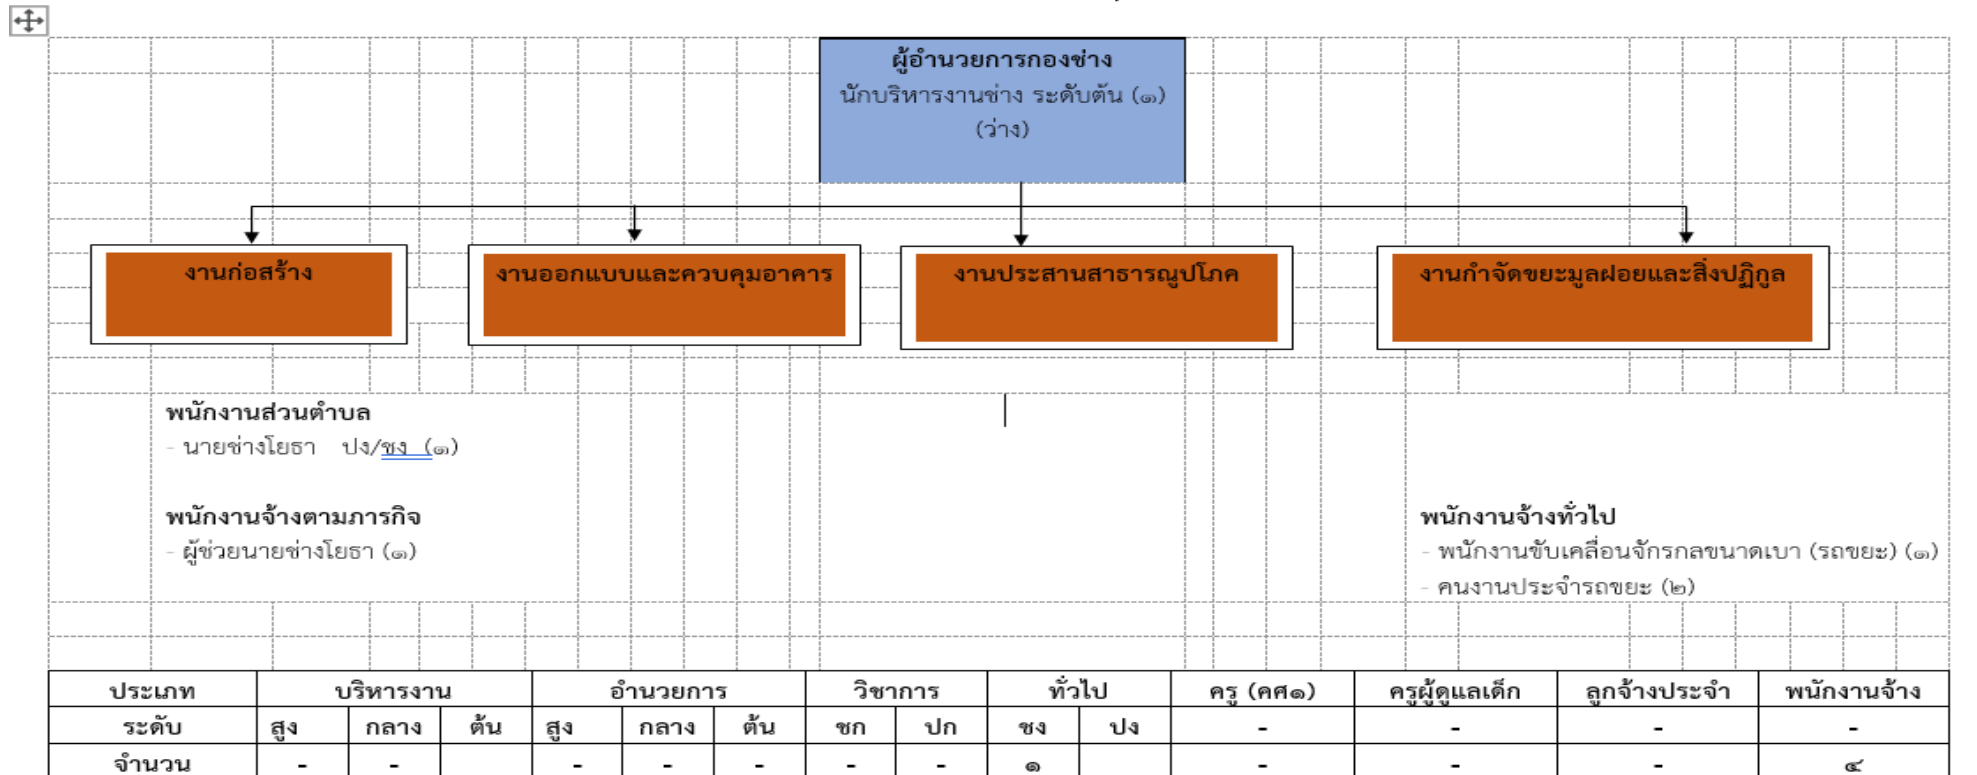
ผู้อำนวยการกองช่าง
นักบริหารงานช่าง ระดับต้น (๑)
(ว่าง)

งานก่อสร้าง

งานออกแบบและควบคุมอาคาร

งานประสานสาธารณูปโภค

งานกำจัดขยะมูลฝอยและสิ่งปฏิกูล

พนักงานส่วนตำบล
- นายช่างโยธา ปง/ชง (๑)

พนักงานจ้างตามภารกิจ
- ผู้ช่วยนายช่างโยธา (๑)

พนักงานจ้างทั่วไป
- พนักงานขับเคลื่อนจักรกลขนาดเบา (รถขยะ) (๑)
- คนงานประจำรถขยะ (๒)

| ประเภท | บริหารงาน | | | อำนวยการ | | | วิชาการ | | ทั่วไป | | ครู (คศ๑) | ครูผู้ดูแลเด็ก | ลูกจ้างประจำ | พนักงานจ้าง |
|---|---|---|---|---|---|---|---|---|---|---|---|---|---|---|
| ระดับ | สูง | กลาง | ต้น | สูง | กลาง | ต้น | ชก | ปก | ชง | ปง | - | - | - | - |
| จำนวน | - | - | | - | - | - | - | - | ๑ | | - | - | - | ๔ |